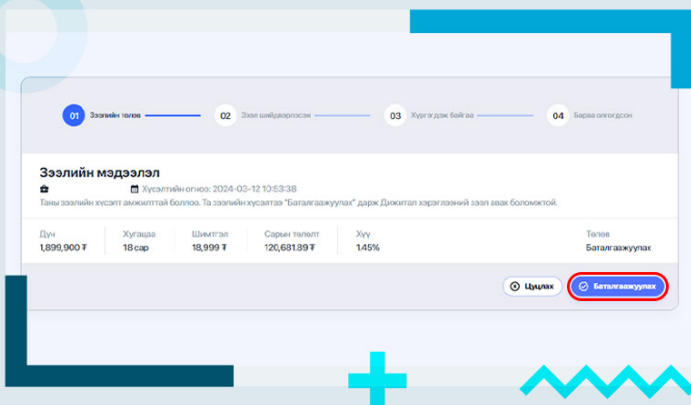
01 Зээлийн төлөв
02 Зээл шийдвэрлэсэн
03 Хүргэгдэж байгаа
04 Бараа олгогдсон

Зээлийн мэдээлэл

Хүсэлтийн огноо: 2024-03-12 10:53:38

Таны зээлийн хүсэлт амжилттай боллоо. Та зээлийн хүсэлтээ "Баталгаажуулах" дарж Дижитал хэрэглээний зээл авах боломжтой.

| Дүн | Хугацаа | Шимтгэл | Сарын төлөлт | Хүү | Төлөв |
|---|---|---|---|---|---|
| 1,899,900 ₮ | 18 сар | 18,999 ₮ | 120,681.89 ₮ | 1.45% | Баталгаажуулах |

Цуцлах
Баталгаажуулах